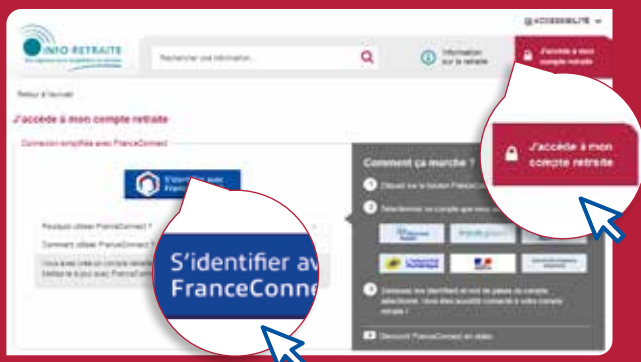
ACCESSIBILITÉ

INFO RETRAITE

Rechercher une information...

Information sur la retraite

J'accède à mon compte retraite

Retour à l'accueil

J'accède à mon compte retraite

Connexion simplifiée avec FranceConnect

S'identifier avec FranceConnect

Pourquoi utiliser FranceConnect ?

Comment utiliser FranceConnect ?

Comment ça marche ?

1 Cliquez sur le bouton FranceConnect

2 Sélectionnez un compte que vous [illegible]

3 Saisissez vos identifiant et mot de passe du compte sélectionné. Vous êtes ensuite connecté à votre compte retraite !

Découvrir FranceConnect en vidéo

J'accède à mon compte retraite

S'identifier av

FranceConne